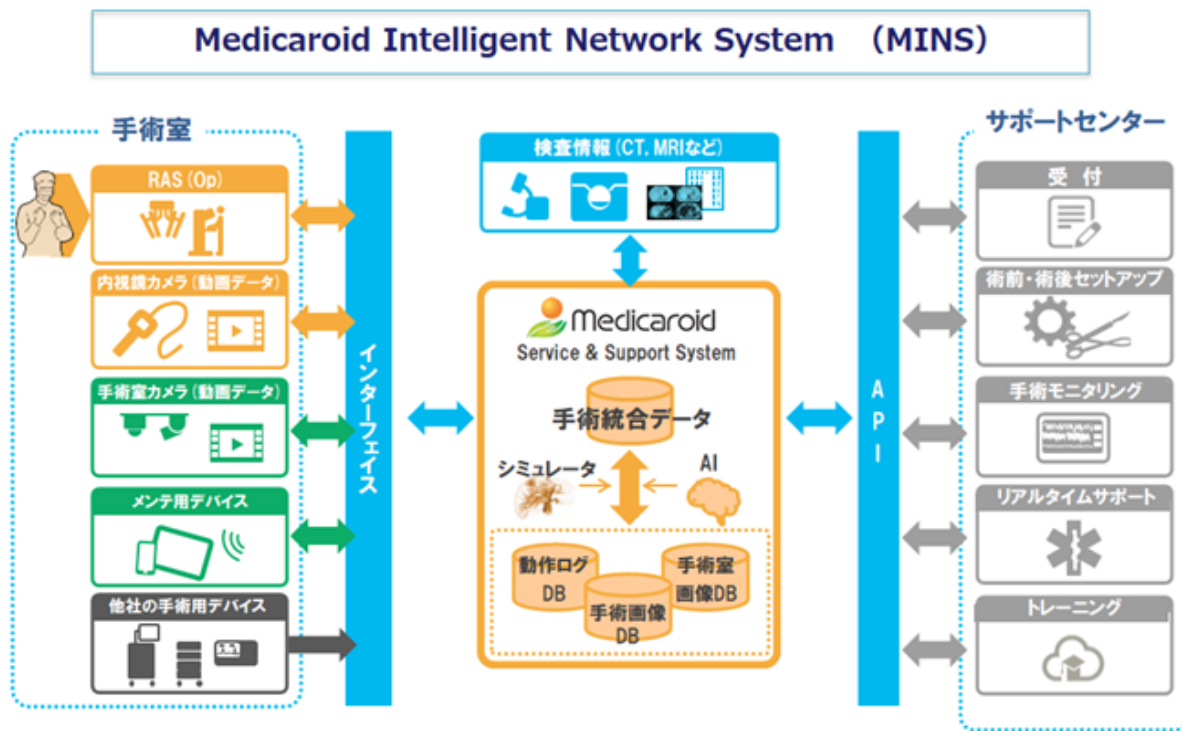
Medicaroid Intelligent Network System （MINS）

手術室

RAS (Op)

内視鏡カメラ（動画データ）

手術室カメラ（動画データ）

メンテ用デバイス

他社の手術用デバイス

インターフェイス

検査情報（CT, MRIなど）

Medicaroid
Service & Support System

手術統合データ

シミュレータ

AI

動作ログ DB

手術画像 DB

手術室 画像DB

API

サポートセンター

受 付

術前・術後セットアップ

手術モニタリング

リアルタイムサポート

トレーニング